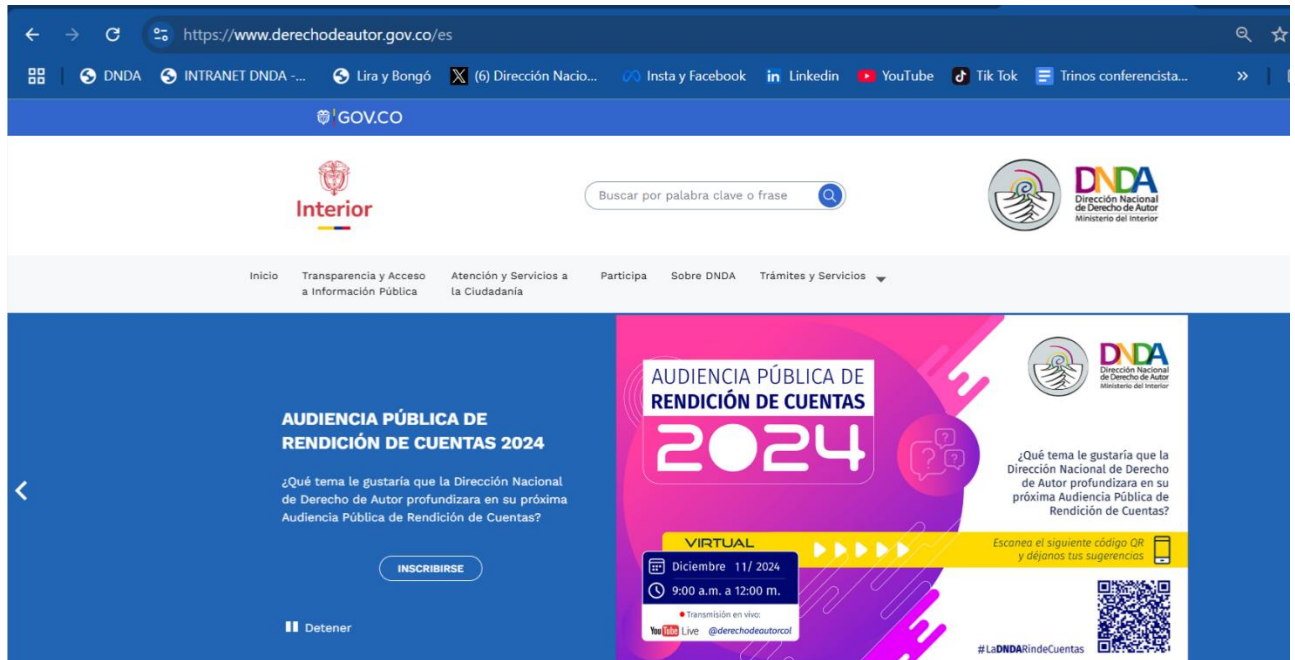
https://www.derechodeautor.gov.co/es

DNDA INTRANET DNDA -... Lira y Bongó (6) Dirección Nacio... Insta y Facebook Linkedin YouTube Tik Tok Trinos conferencista... »

GOV.CO

Interior

Buscar por palabra clave o frase

DNDA Dirección Nacional de Derecho de Autor Ministerio del Interior

Inicio Transparencia y Acceso a Información Pública Atención y Servicios a la Ciudadanía Participa Sobre DNDA Trámites y Servicios

AUDIENCIA PÚBLICA DE RENDICIÓN DE CUENTAS 2024

¿Qué tema le gustaría que la Dirección Nacional de Derecho de Autor profundizara en su próxima Audiencia Pública de Rendición de Cuentas?

INSCRIBIRSE

Detener

AUDIENCIA PÚBLICA DE RENDICIÓN DE CUENTAS 2024

DNDA Dirección Nacional de Derecho de Autor Ministerio del Interior

¿Qué tema le gustaría que la Dirección Nacional de Derecho de Autor profundizara en su próxima Audiencia Pública de Rendición de Cuentas?

VIRTUAL

Escanea el siguiente código QR y déjanos tus sugerencias

Diciembre 11/ 2024

9:00 a.m. a 12:00 m.

Transmisión en vivo:

YouTube Live @derechodeautorcol

#LaDNDARindeCuentas